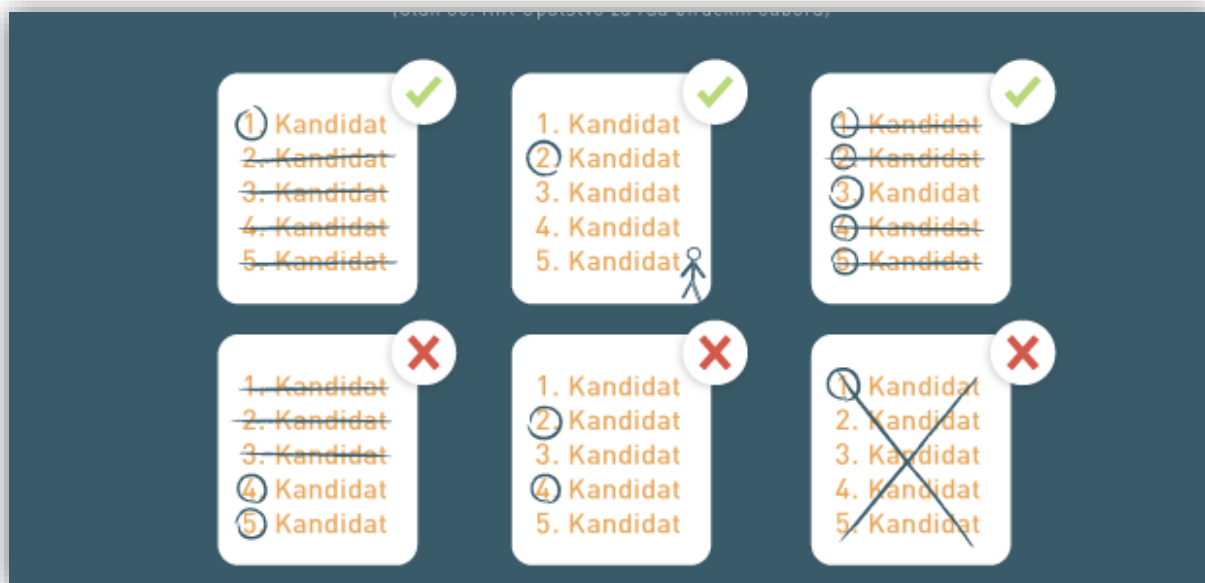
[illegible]

1. Kandidat
2. Kandidat
3. Kandidat
4. Kandidat
5. Kandidat

1. Kandidat
2. Kandidat
3. Kandidat
4. Kandidat
5. Kandidat

1. Kandidat
2. Kandidat
3. Kandidat
4. Kandidat
5. Kandidat

1. Kandidat
2. Kandidat
3. Kandidat
4. Kandidat
5. Kandidat

1. Kandidat
2. Kandidat
3. Kandidat
4. Kandidat
5. Kandidat

1. Kandidat
2. Kandidat
3. Kandidat
4. Kandidat
5. Kandidat